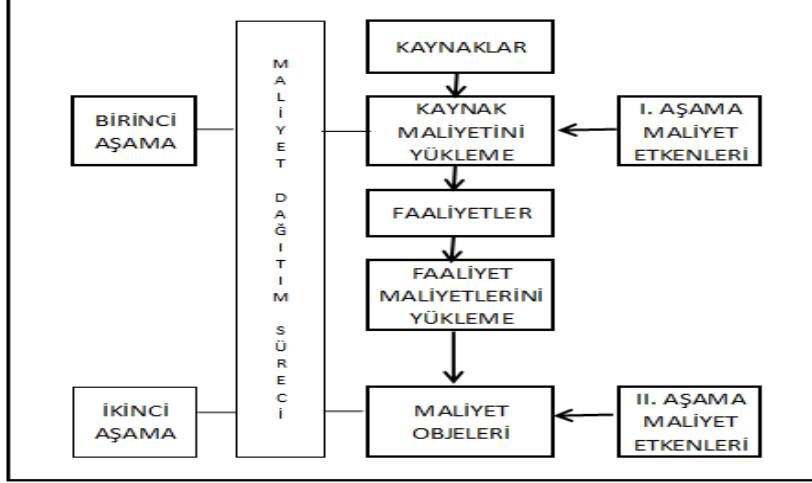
BİRİNCİ AŞAMA

İKİNCİ AŞAMA

MALİYET DAĞITIM SÜRECİ

KAYNAKLAR

KAYNAK MALİYETİNİ YÜKLEME

FAALİYETLER

FAALİYET MALİYETLERİNİ YÜKLEME

MALİYET OBJELERİ

I. AŞAMA MALİYET ETKENLERİ

II. AŞAMA MALİYET ETKENLERİ